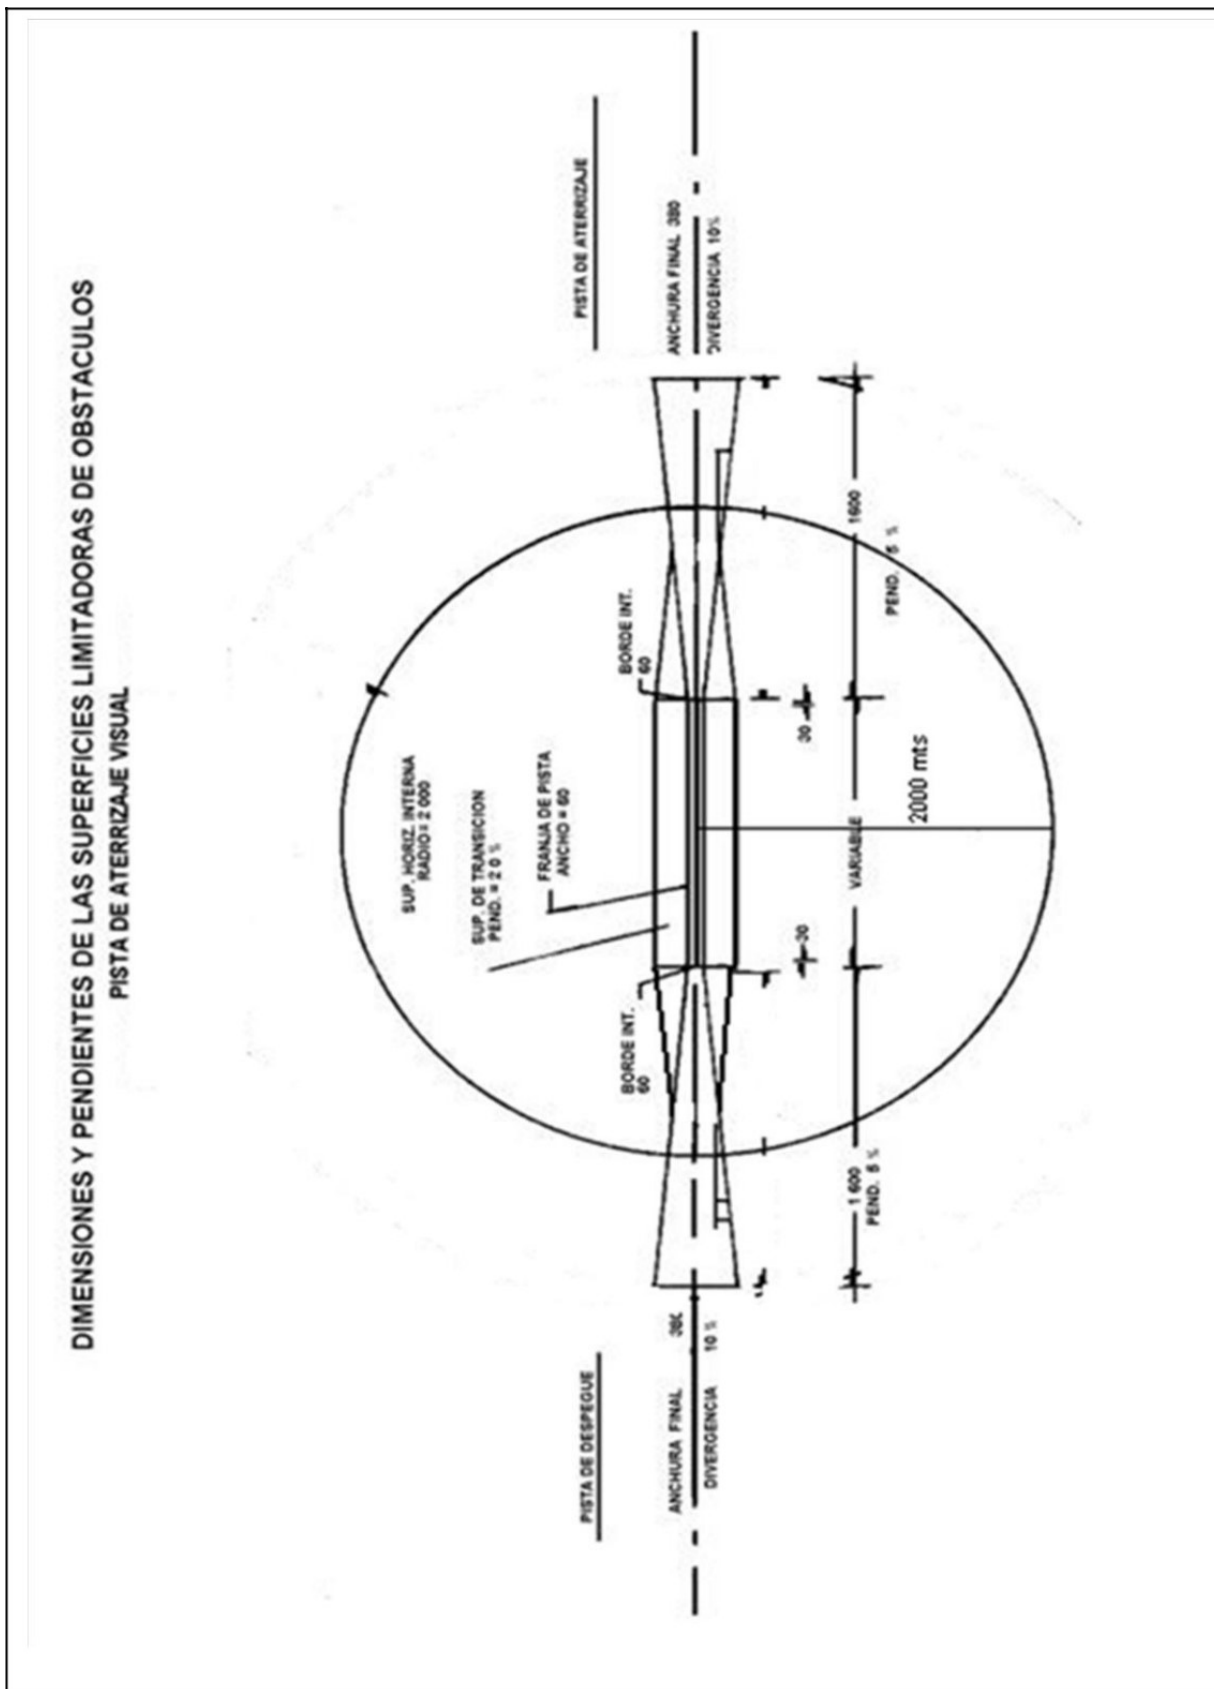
DIMENSIONES Y PENDIENTES DE LAS SUPERFICIES LIMITADORAS DE OBSTACULOS
PISTA DE ATERRIZAJE VISUAL

PISTA DE ATERRIZAJE
ANCHURA FINAL 380
DIVERGENCIA 10%

SUP. HORIZ. INTERNA RADIO = 2 000
SUP. DE TRANSICION PEND. = 20 %
FRANJA DE PISTA ANCHO = 60
BORDE INT. 60
BORDE INT. 60

30
30
1600
PEND. 5 %
VARIABLE
2000 mts
1 600
PEND. 5 %

PISTA DE DESPEGUE
ANCHURA FINAL 380
DIVERGENCIA 10 %